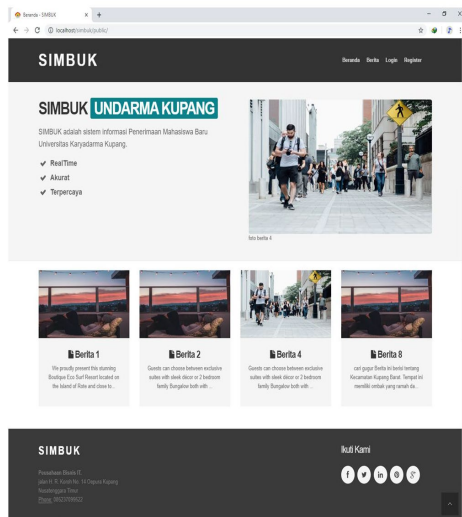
Beranda - SIMBUK × +

localhost/simbuk/public/

SIMBUK

Beranda Berita Login Register

SIMBUK UNDARMA KUPANG

SIMBUK adalah sistem informasi Penerimaan Mahasiswa Baru Universitas Karyadarma Kupang.

✔ RealTime
✔ Akurat
✔ Terpercaya

foto berita 4

Berita 1

We proudly present this stunning Boutique Eco Surf Resort located on the Island of Rote and close to ...

Berita 2

Guests can choose between exclusive suites with sleek décor or 2 bedroom family Bungalow both with ...

Berita 4

Guests can choose between exclusive suites with sleek décor or 2 bedroom family Bungalow both with ...

Berita 8

cari gugur Berita ini berisi tentang Kecamatan Kupang Barat. Tempat ini memiliki ombak yang ramah da...

SIMBUK

Perusahaan Bisnis IT
Jalan H. R. Koroh No. 14 Oepura Kupang
Nusatenggara Timur
Phone: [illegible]

Ikuti Kami